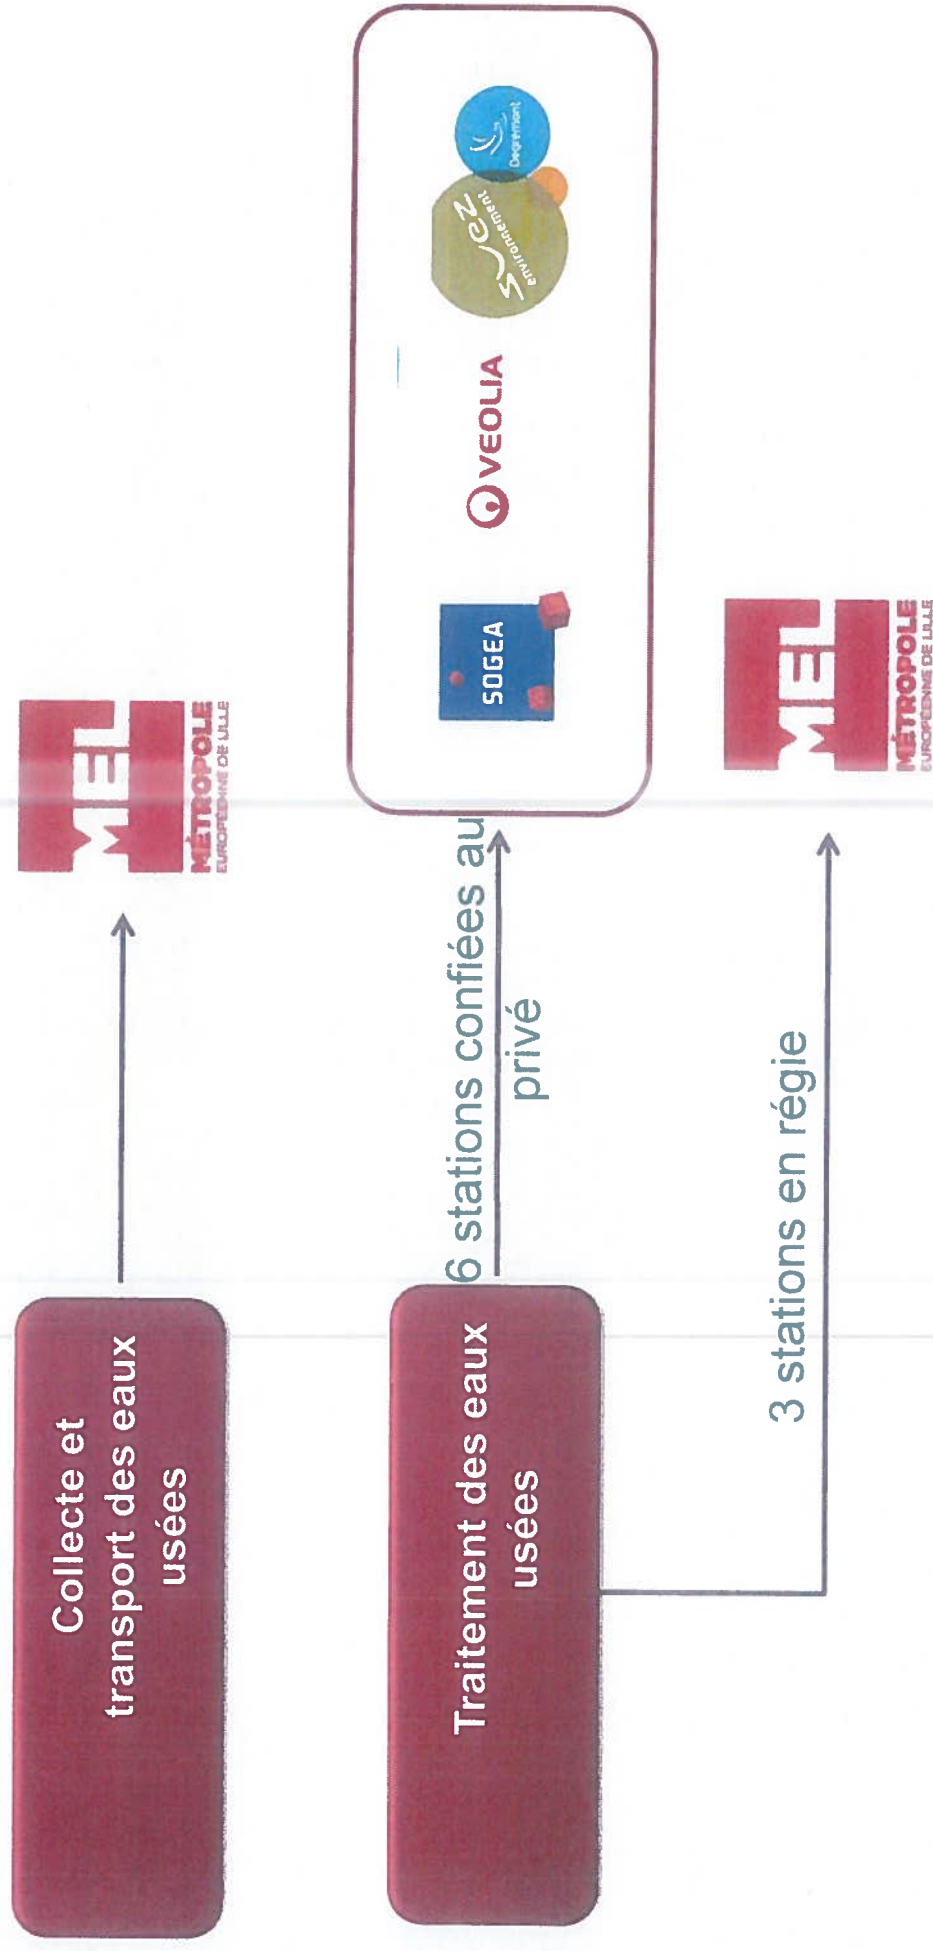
Collecte et transport des eaux usées

MEL MÉTROPOLE EUROPÉENNE DE LILLE

Traitement des eaux usées

6 stations confiées au privé

SOGEA

VEOLIA

Suez environnement

Degrémont

3 stations en régie

MEL MÉTROPOLE EUROPÉENNE DE LILLE